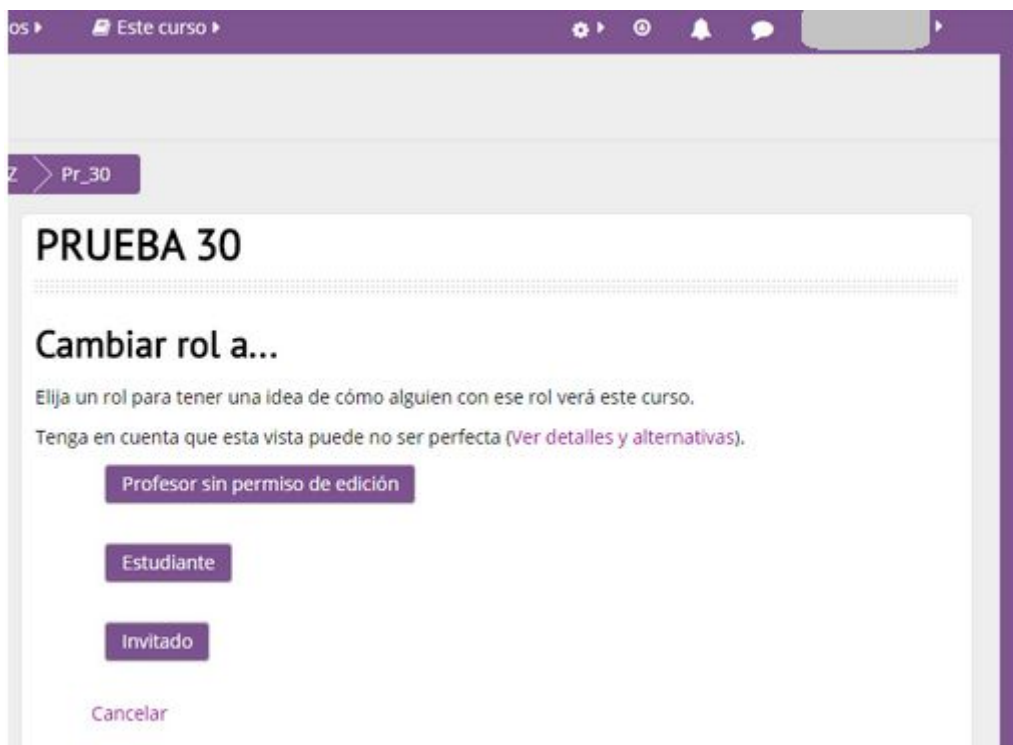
os ▸ Este curso ▸

Z Pr_30

PRUEBA 30

Cambiar rol a...

Elija un rol para tener una idea de cómo alguien con ese rol verá este curso.

Tenga en cuenta que esta vista puede no ser perfecta (Ver detalles y alternativas).

Profesor sin permiso de edición

Estudiante

Invitado

Cancelar